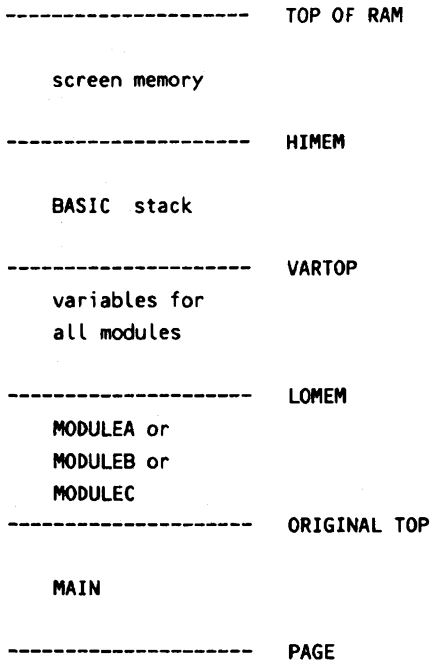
--------------------- TOP OF RAM

screen memory

--------------------- HIMEM

BASIC stack

--------------------- VARTOP

variables for all modules

--------------------- LOMEM

MODULEA or MODULEB or MODULEC

--------------------- ORIGINAL TOP

MAIN

--------------------- PAGE